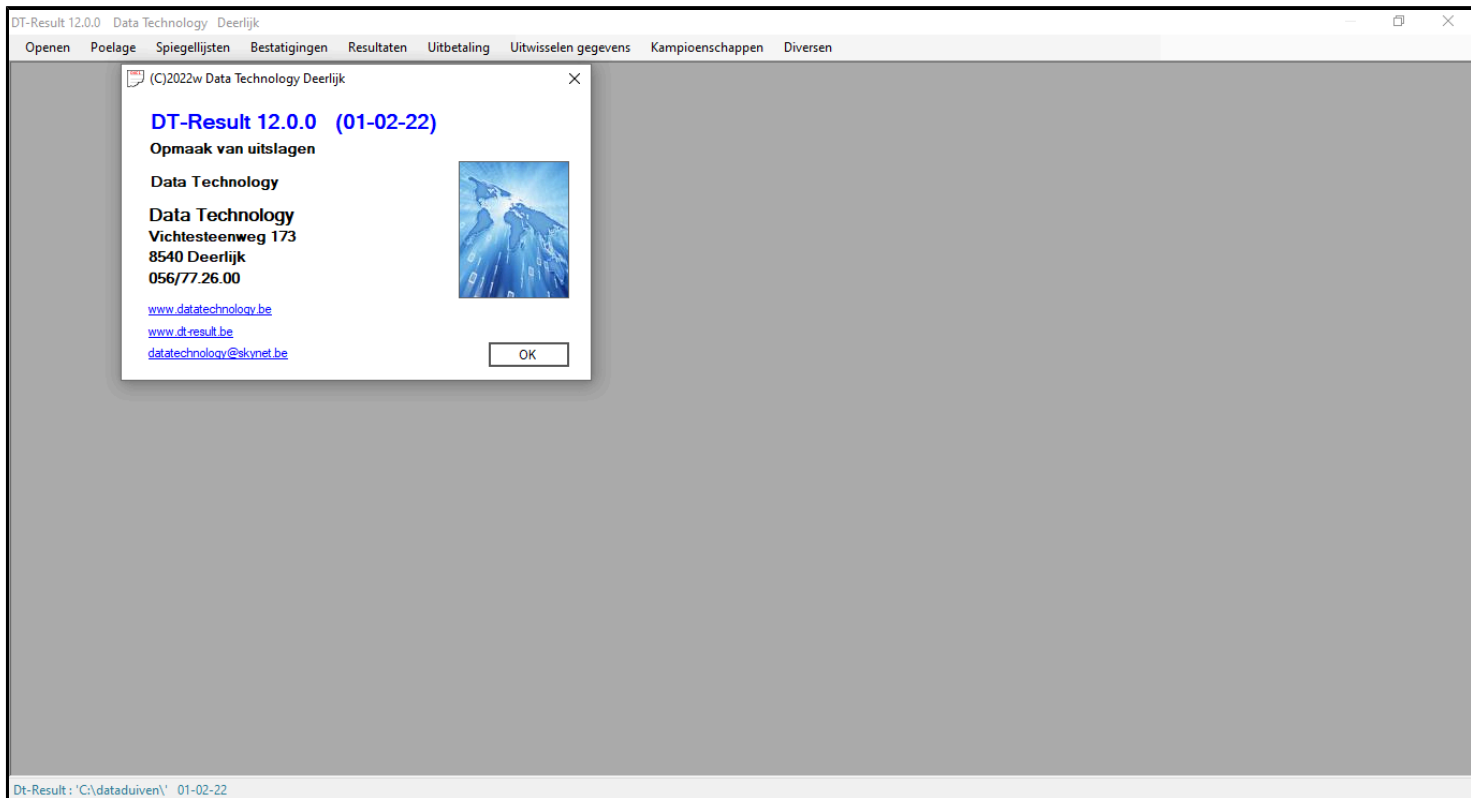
DT-Result 12.0.0 Data Technology Deerlijk

Openen Poelage Spiegellijsten Bestatigingen Resultaten Uitbetaling Uitwisselen gegevens Kampioenschappen Diversen

(C)2022w Data Technology Deerlijk

DT-Result 12.0.0 (01-02-22)

Opmaak van uitslagen

Data Technology

Data Technology
Vichtesteenweg 173
8540 Deerlijk
056/77.26.00

www.datatechnology.be

www.dt-result.be

datatechnology@skynet.be

OK

Dt-Result : 'C:\dataduiven\' 01-02-22